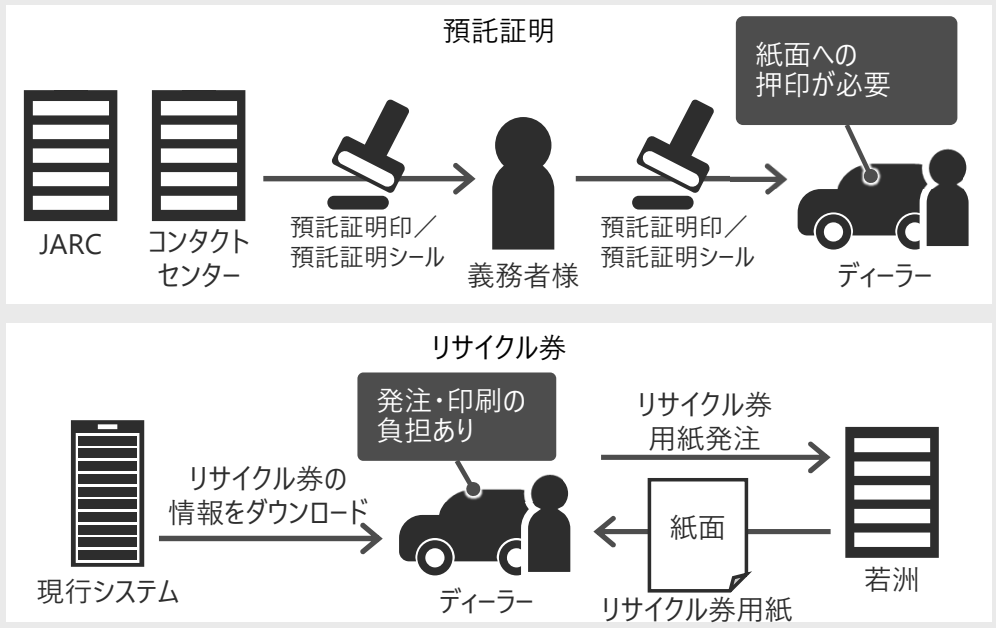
預託証明

紙面への押印が必要

JARC

コンタクトセンター

預託証明印／預託証明シール

義務者様

預託証明印／預託証明シール

ディーラー

リサイクル券

発注・印刷の負担あり

リサイクル券用紙発注

リサイクル券の情報をダウンロード

紙面

現行システム

ディーラー

リサイクル券用紙

若洲